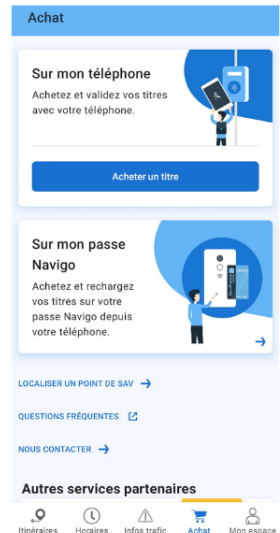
Achat

Sur mon téléphone

Achetez et validez vos titres avec votre téléphone.

Acheter un titre

Sur mon passe Navigo

Achetez et rechargez vos titres sur votre passe Navigo depuis votre téléphone.

LOCALISER UN POINT DE SAV

QUESTIONS FRÉQUENTES

NOUS CONTACTER

Autres services partenaires

Itinéraires Horaires Infos trafic Achat Mon espace